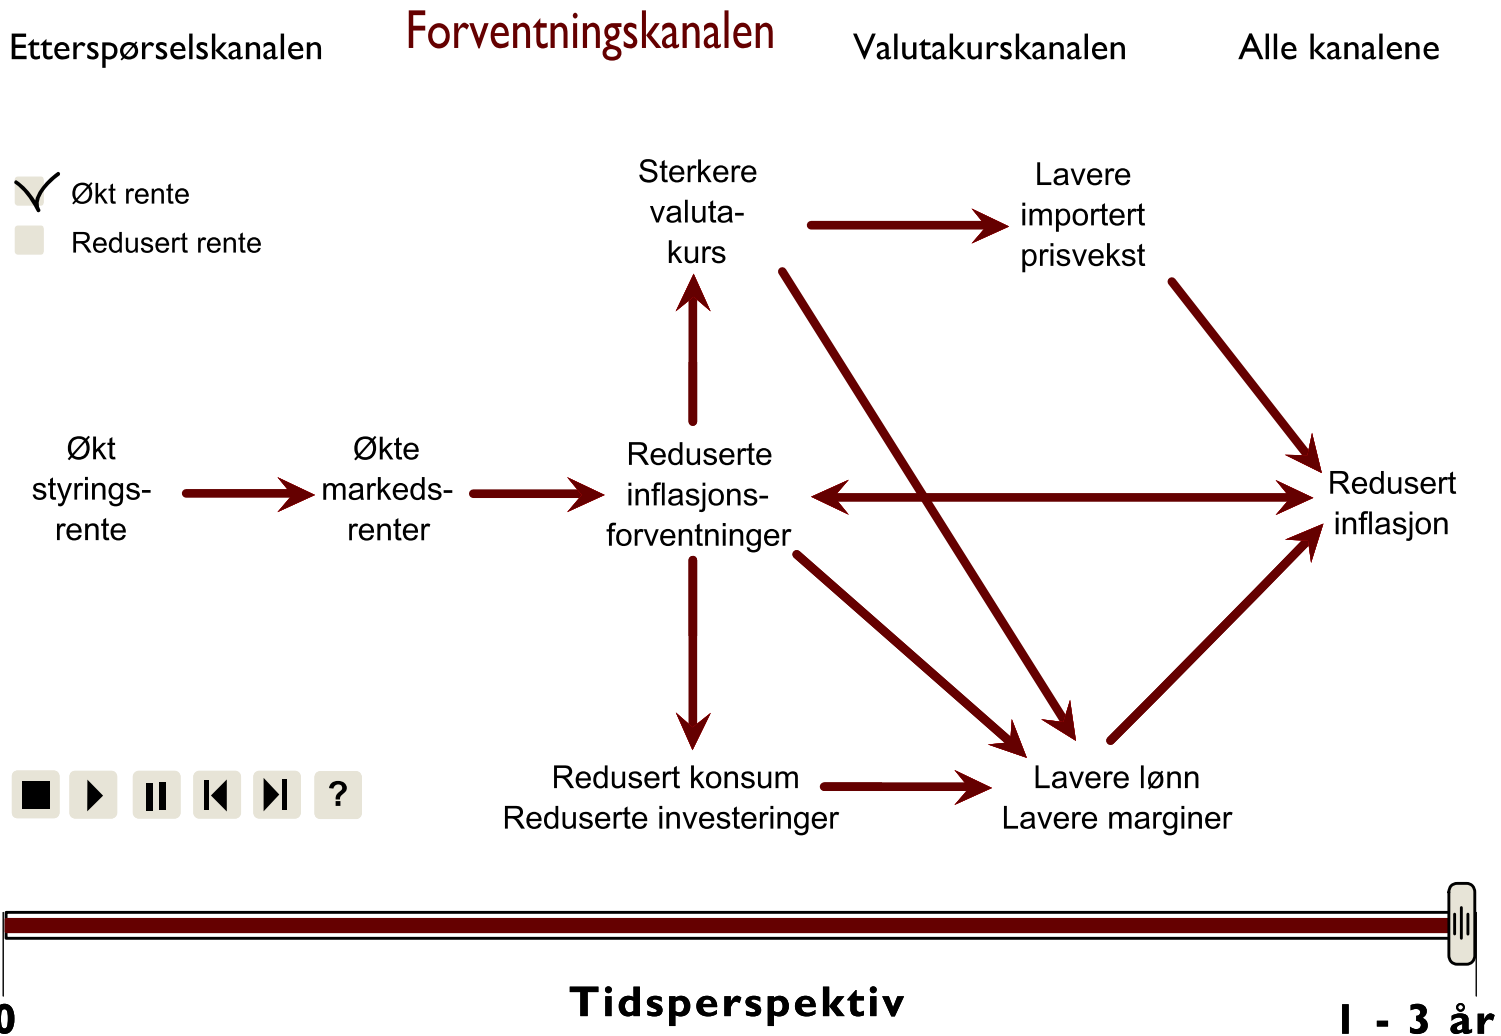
Etterspørselskanalen Forventningskanalen Valutakurskanalen Alle kanalene

Økt rente
Redusert rente

Sterkere valutakurs

Lavere importert prisvekst

Økt styringsrente

Økte markedsrenter

Reduserte inflasjonsforventninger

Redusert inflasjon

Redusert konsum
Reduserte investeringer

Lavere lønn
Lavere marginer

?

0 Tidsperspektiv 1 - 3 år